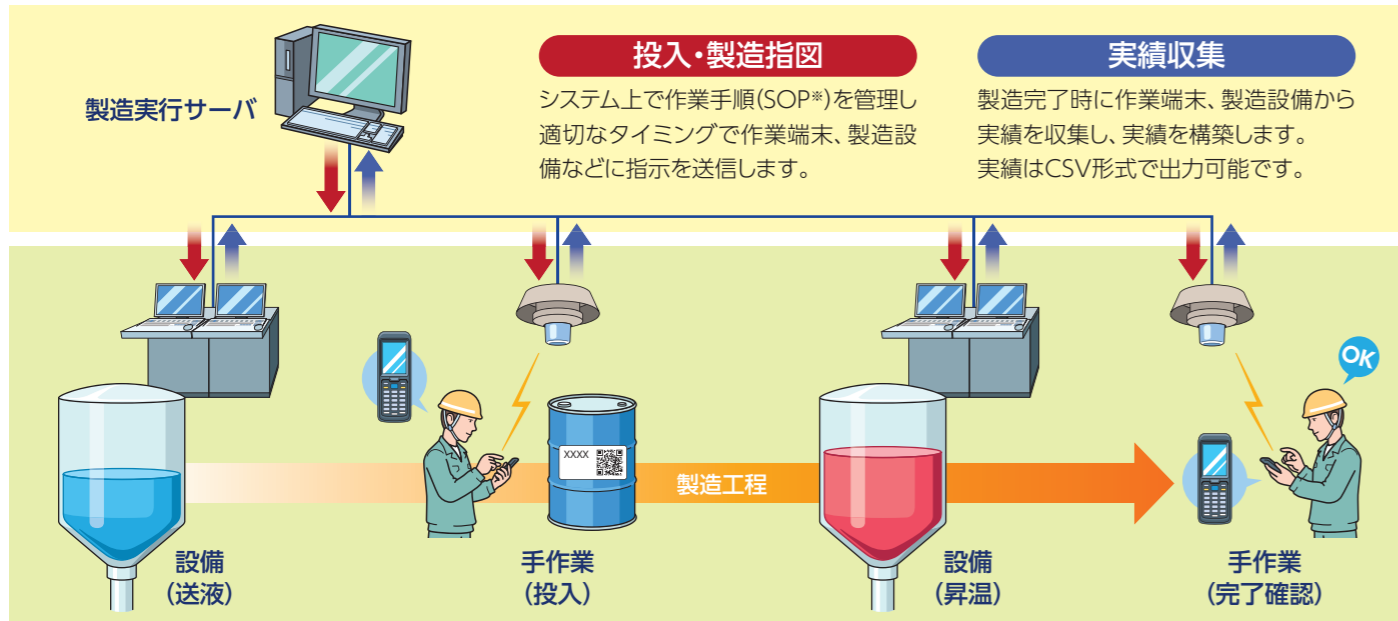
製造実行サーバ

投入・製造指図

システム上で作業手順(SOP※)を管理し適切なタイミングで作業端末、製造設備などに指示を送信します。

実績収集

製造完了時に作業端末、製造設備から実績を収集し、実績を構築します。実績はCSV形式で出力可能です。

XXXX

製造工程

OK

設備
(送液)

手作業
(投入)

設備
(昇温)

手作業
(完了確認)